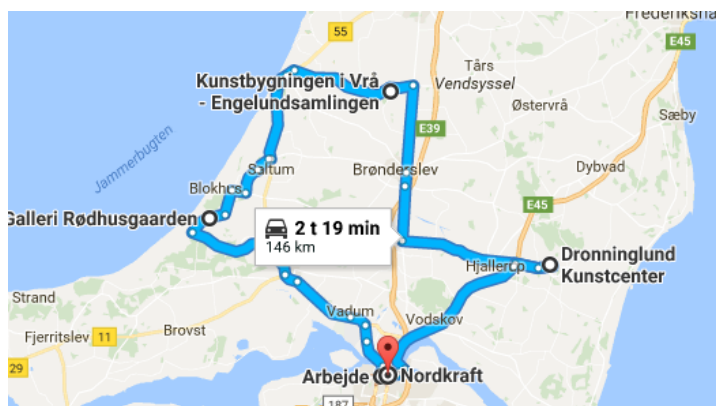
Frederikshav
55
E45
Tårs
Kunstbygningen i Vrå - Engelundsamlingen
Vendsyssel
Østervrå
Sæby
E39
Jammerbugten
Saltum
Brønderslev
Dybvad
Blokhus
E45
Galleri Rødhusgaarden
2 t 19 min
146 km
Dronninglund Kunstcenter
Hjallerup
Strand
Fjerritslev
11
Brovst
Vadum
Vodskov
29
Arbejde
Nordkraft
187